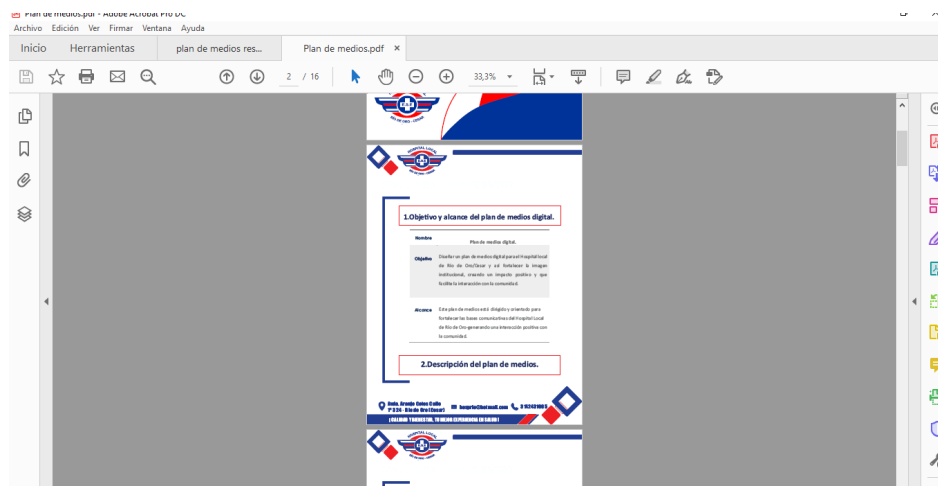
Plan de medios.pdf - Adobe Acrobat Pro DC
Archivo Edición Ver Firmar Ventana Ayuda
Inicio Herramientas plan de medios res... Plan de medios.pdf ×
2 / 16 33,3%

1.Objetivo y alcance del plan de medios digital.

| Nombre | Plan de medios digital. |
|---|---|
| Objetivo | Diseñar un plan de medios digital para el Hospital local de Rio de Oro/Cesar y así fortalecer la imagen institucional, creando un impacto positivo y que facilite la interacción con la comunidad. |
| Alcance | Este plan de medios está dirigido y orientado para fortalecer las bases comunicativas del Hospital Local de Rio de Oro generando una interacción positiva con la comunidad. |

2.Descripción del plan de medios.

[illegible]
¡CALIDAD Y SEGURIDAD, TU MEJOR EXPERIENCIA EN SALUD!